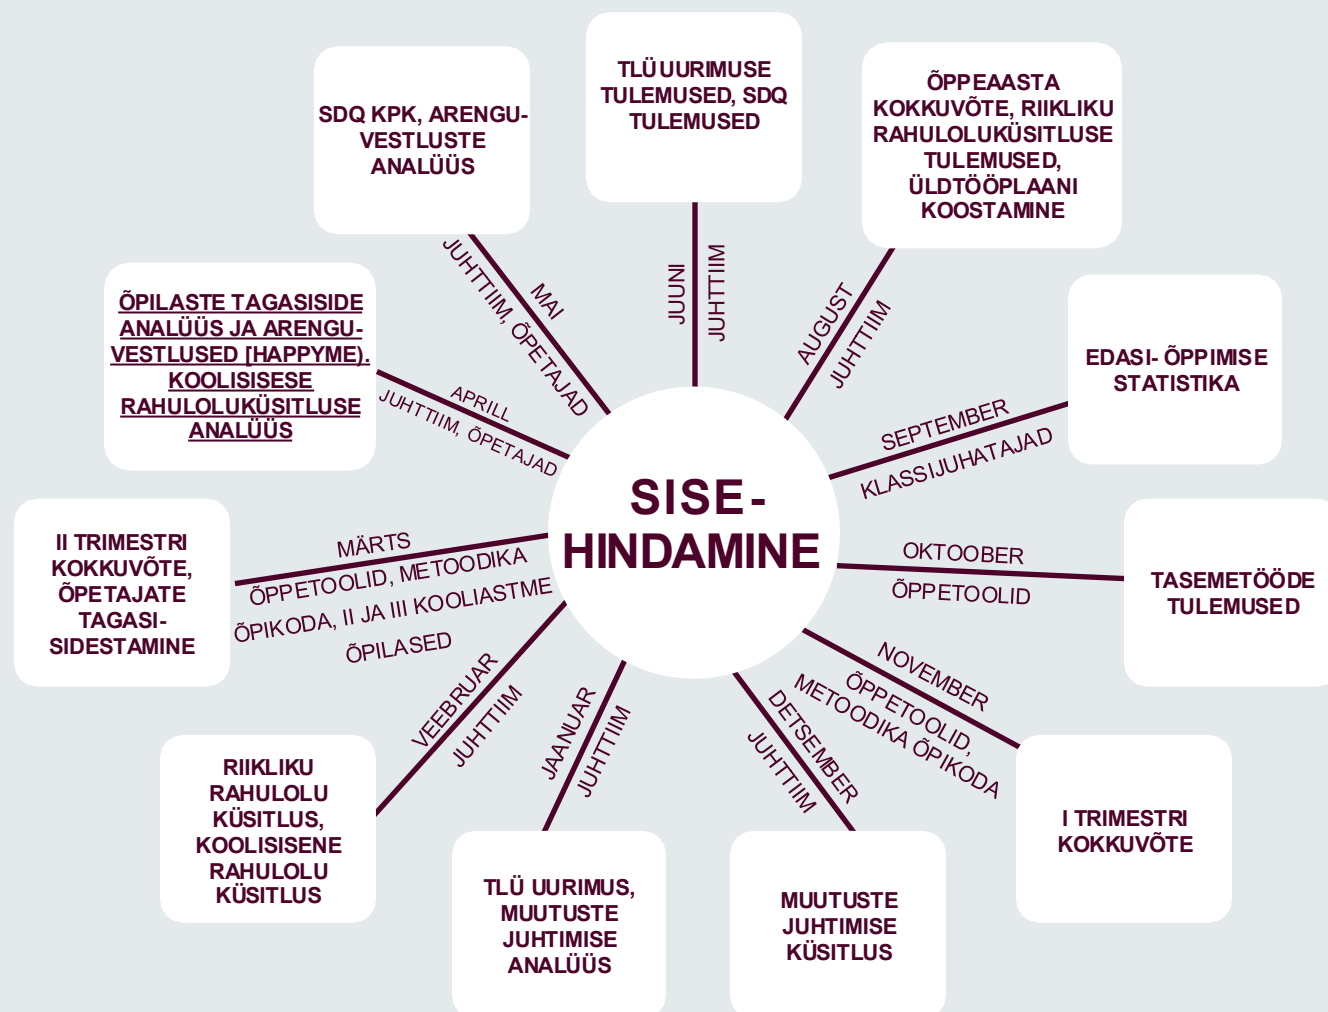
SISE-
HINDAMINE

TLÜ UURIMUSE TULEMUSED, SDQ TULEMUSED

JUUNI
JUHTTIIM

ÕPPEAASTA KOKKUVÕTE, RIIKLIKU RAHULOLUKÜSITLUSE TULEMUSED, ÜLDTÖÖPLAANI KOOSTAMINE

AUGUST
JUHTTIIM

EDASI- ÕPPIMISE STATISTIKA

SEPTEMBER
KLASSIJUHATAJAD

TASEMETÖÖDE TULEMUSED

OKTOOBER
ÕPPETOOLID

I TRIMESTRI KOKKUVÕTE

NOVEMBER
ÕPPETOOLID, METOODIKA ÕPIKODA

MUUTUSTE JUHTIMISE KÜSITLUS

DETSEMBER
JUHTTIIM

TLÜ UURIMUS, MUUTUSTE JUHTIMISE ANALÜÜS

JAANUAR
JUHTTIIM

RIIKLIKU RAHULOLU KÜSITLUS, KOOLISISENE RAHULOLU KÜSITLUS

VEEBRUAR
JUHTTIIM

II TRIMESTRI KOKKUVÕTE, ÕPETAJATE TAGASI-SIDESTAMINE

MÄRTS
ÕPPETOOLID, METOODIKA ÕPIKODA, II JA III KOOLIASTME ÕPILASED

ÕPILASTE TAGASISIDE ANALÜÜS JA ARENGU-VESTLUSED [HAPPYME]. KOOLISISESE RAHULOLUKÜSITLUSE ANALÜÜS

APRILL
JUHTTIIM, ÕPETAJAD

SDQ KPK, ARENGU-VESTLUSTE ANALÜÜS

MAI
JUHTTIIM, ÕPETAJAD